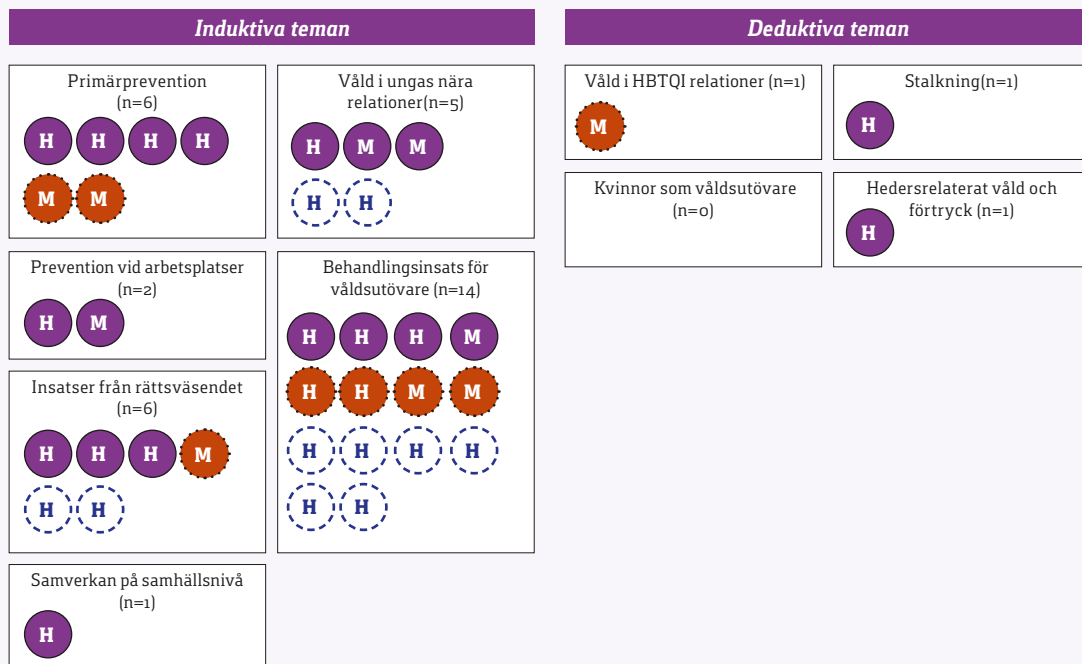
Induktiva teman

Primärprevention (n=6)
H H H H
M M

Våld i ungas nära relationer(n=5)
H M M
H H

Prevention vid arbetsplatser (n=2)
H M

Behandlingsinsats för våldsutövare (n=14)
H H H M
H H M M
H H H H
H H

Insatser från rättsväsendet (n=6)
H H H M
H H

Samverkan på samhällsnivå (n=1)
H

Deduktiva teman

Våld i HBTQI relationer (n=1)
M

Stalkning(n=1)
H

Kvinnor som våldsutövare (n=0)

Hedersrelaterat våld och förtryck (n=1)
H